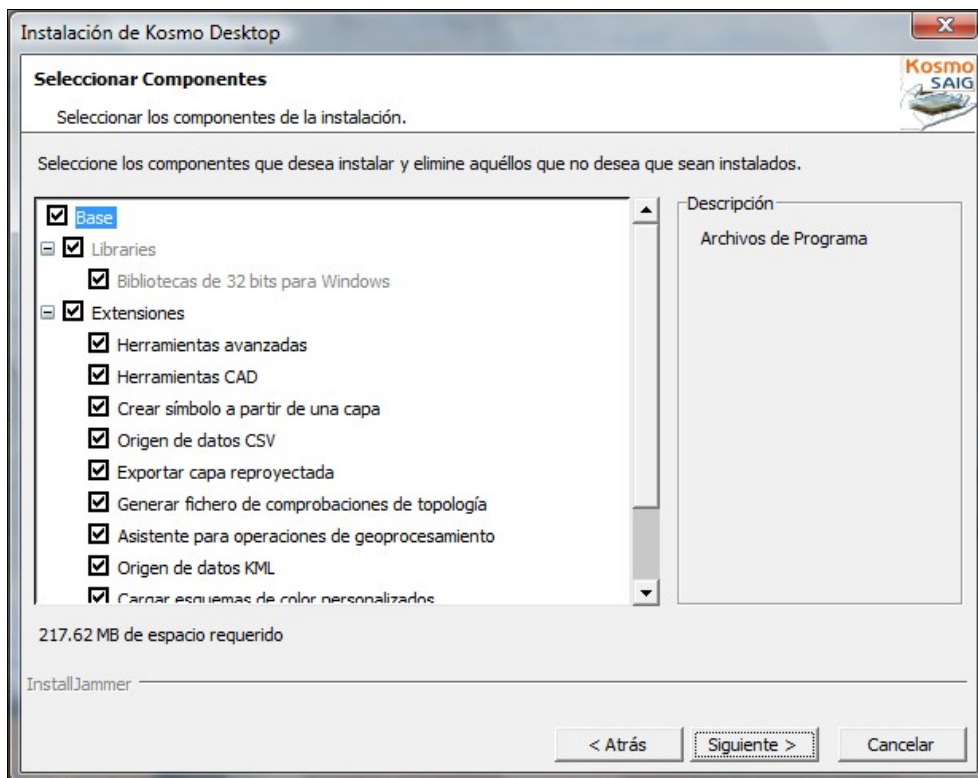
Instalación de Kosmo Desktop

Seleccionar Componentes

Seleccionar los componentes de la instalación.

Kosmo SAIG

Seleccione los componentes que desea instalar y elimine aquéllos que no desea que sean instalados.

Base
Libraries
Bibliotecas de 32 bits para Windows
Extensiones
Herramientas avanzadas
Herramientas CAD
Crear símbolo a partir de una capa
Origen de datos CSV
Exportar capa reproyectada
Generar fichero de comprobaciones de topología
Asistente para operaciones de geoprocesamiento
Origen de datos KML
Cargar esquemas de color personalizados

Descripción
Archivos de Programa

217.62 MB de espacio requerido

InstallJammer

< Atrás
Siguiente >
Cancelar